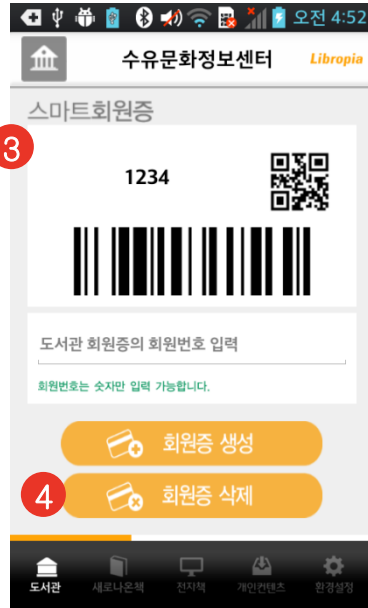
오전 4:52

수유문화정보센터

Libropia

스마트회원증

3

1234

도서관 회원증의 회원번호 입력

회원번호는 숫자만 입력 가능합니다.

회원증 생성

4

회원증 삭제

도서관

새로나온책

전자책

개인컨텐츠

환경설정